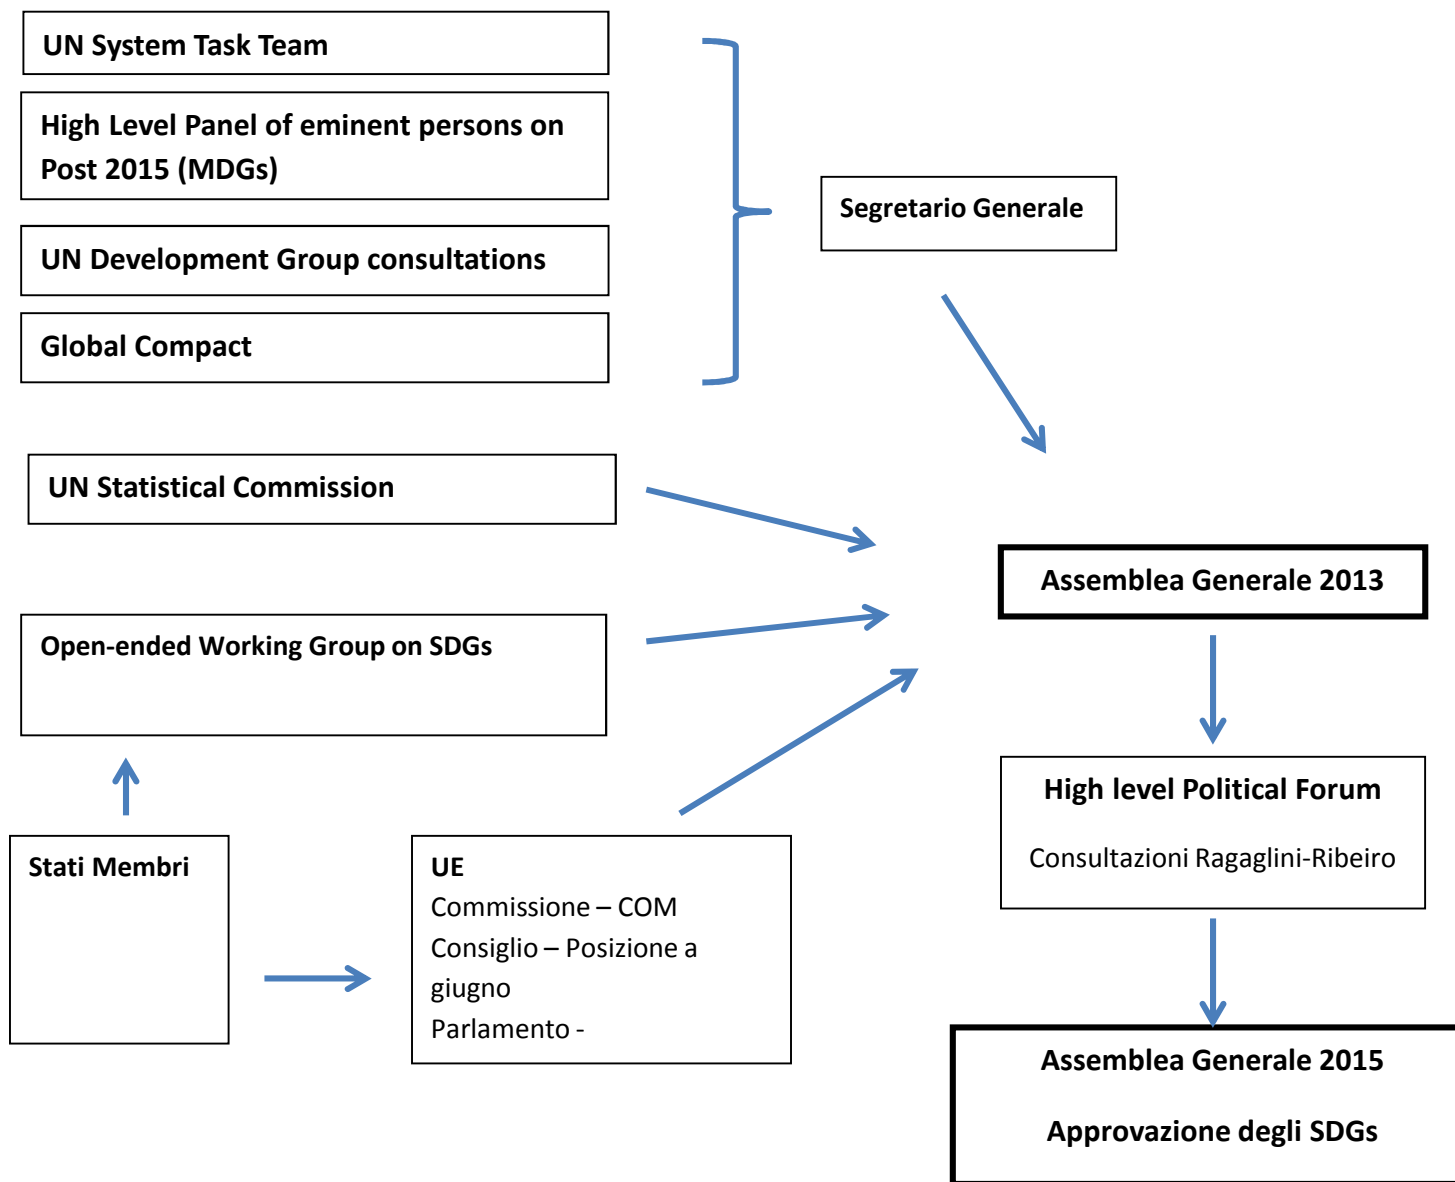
UN System Task Team

High Level Panel of eminent persons on Post 2015 (MDGs)

UN Development Group consultations

Global Compact

Segretario Generale

UN Statistical Commission

Assemblea Generale 2013

Open-ended Working Group on SDGs

High level Political Forum

Consultazioni Ragaglini-Ribeiro

Stati Membri

UE
Commissione – COM
Consiglio – Posizione a giugno
Parlamento -

Assemblea Generale 2015

Approvazione degli SDGs